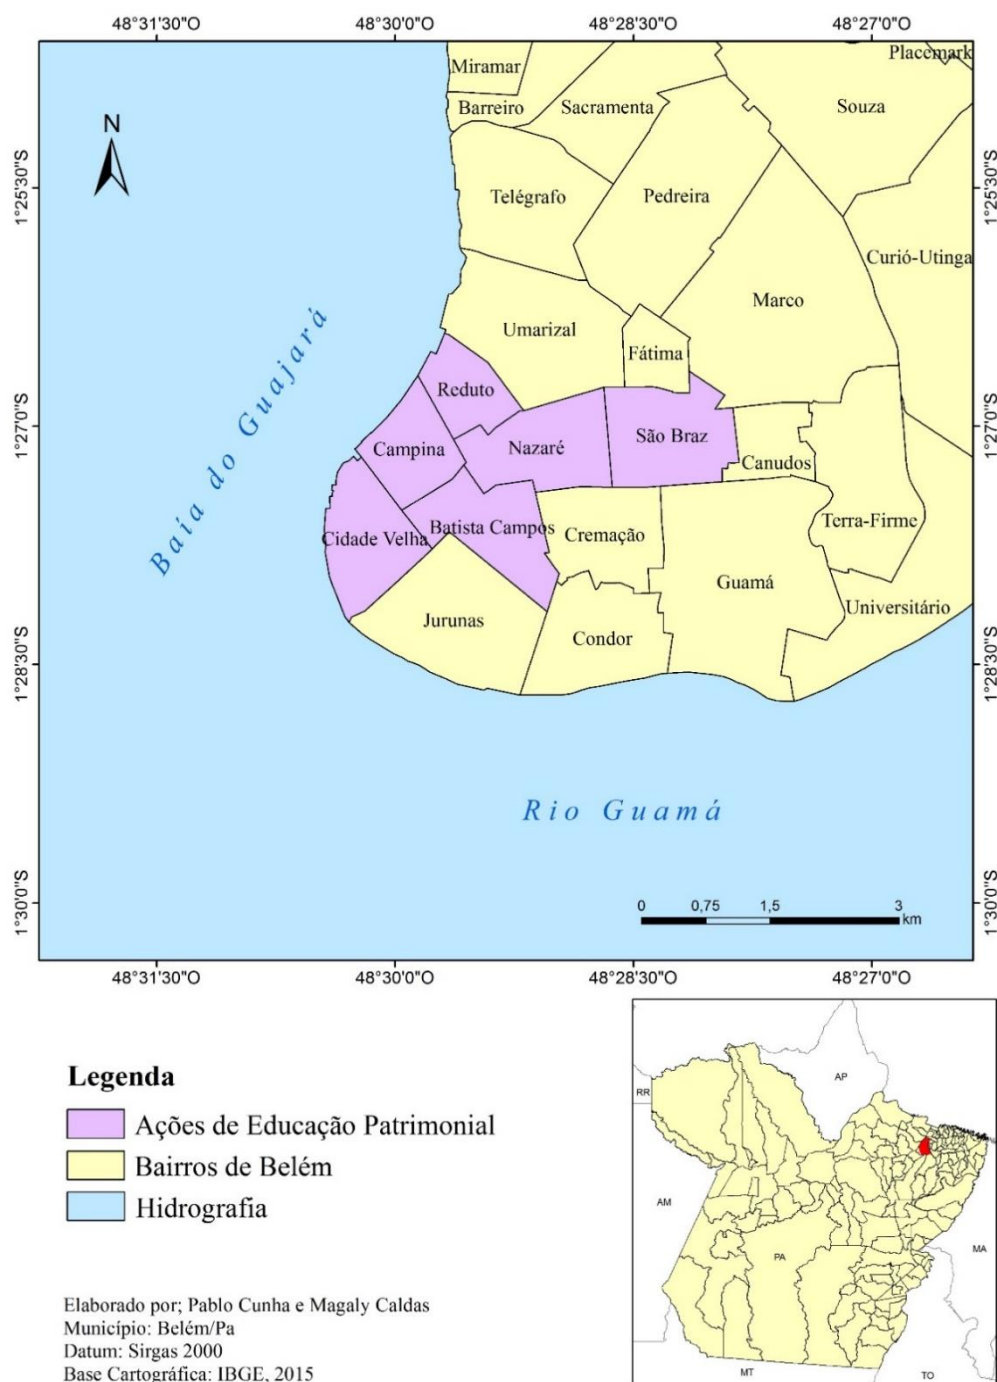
48°31'30"O 48°30'0"O 48°28'30"O 48°27'0"O

N

1°25'30"S
1°27'0"S
1°28'30"S
1°30'0"S

Miramar
Placemark
Barreiro
Sacramenta
Souza
Telégrafo
Pedreira
Curió-Utinga
Marco
Umarizal
Fátima
Reduto
Baía do Guajará
Campina
Nazaré
São Braz
Canudos
Cidade Velha
Batista Campos
Cremação
Terra-Firme
Guamá
Universitário
Jurunas
Condor

Rio Guamá

0 0,75 1,5 3 km

48°31'30"O 48°30'0"O 48°28'30"O 48°27'0"O

Legenda
Ações de Educação Patrimonial
Bairros de Belém
Hidrografia

Elaborado por; Pablo Cunha e Magaly Caldas
Município: Belém/Pa
Datum: Sirgas 2000
Base Cartográfica: IBGE, 2015

RR
AP
AM
PA
MA
MT
TO